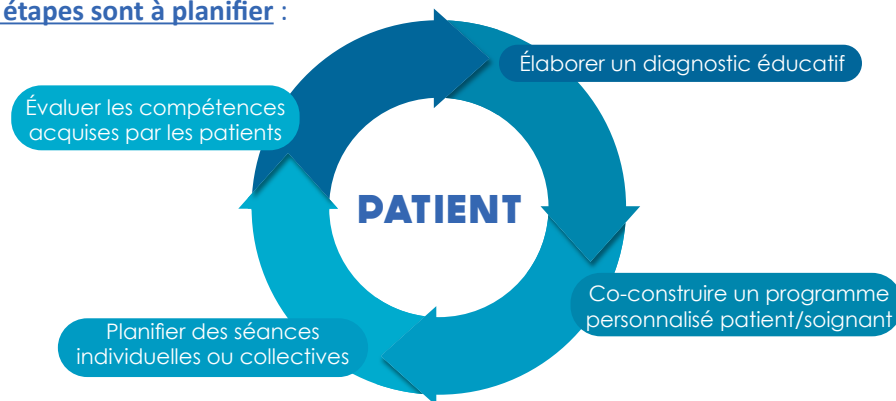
étapes sont à planifier :

Élaborer un diagnostic éducatif

Évaluer les compétences acquises par les patients

PATIENT

Co-construire un programme personnalisé patient/soignant

Planifier des séances individuelles ou collectives